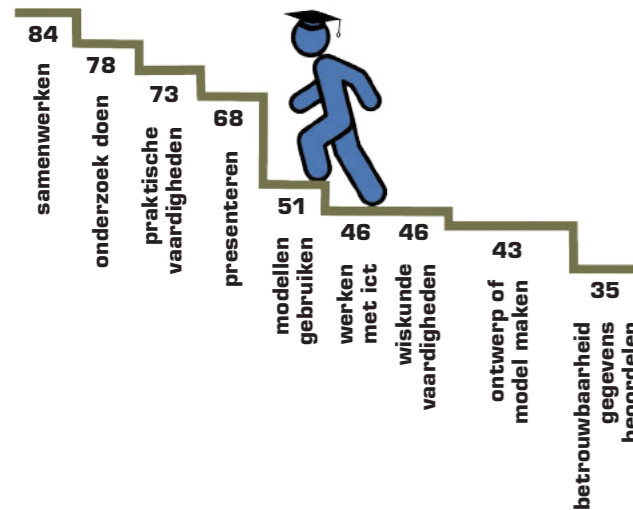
84
samenwerken

78
onderzoek doen

73
praktische vaardigheden

68
presenteren

51
modellen gebruiken

46
werken met ict

46
wiskunde vaardigheden

43
ontwerp of model maken

35
betrouwbaarheid gegevens beoordelen